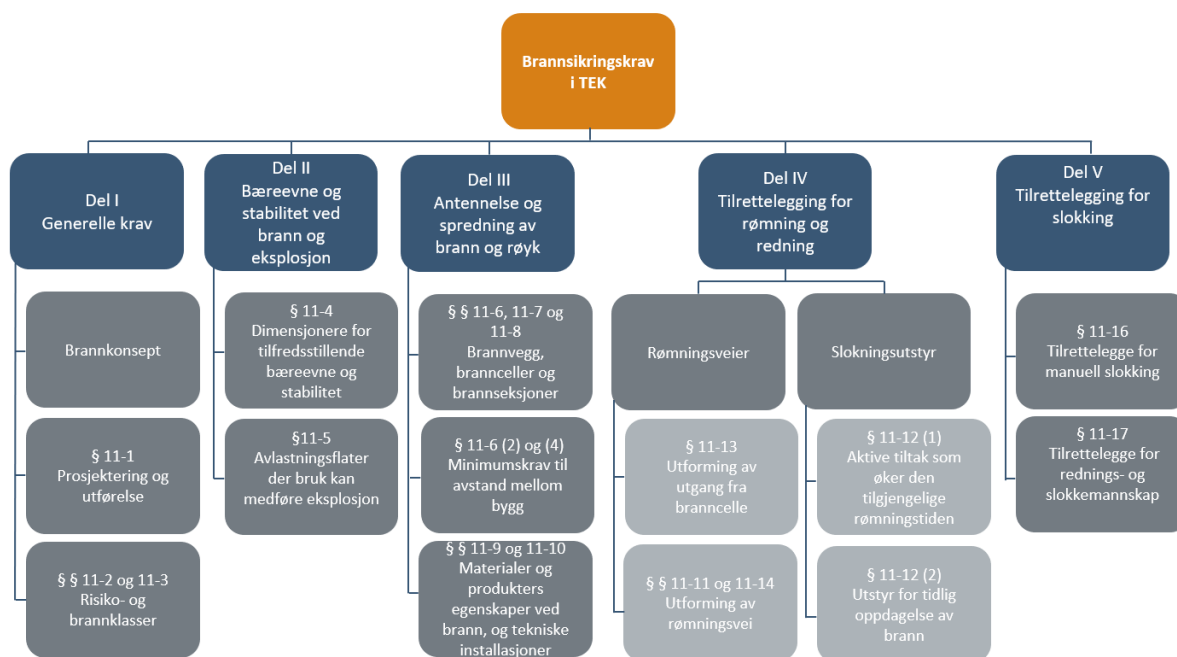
Brannsikringskrav i TEK

Del I
Generelle krav

Brannkonsept

§ 11-1
Prosjektering og utførelse

§ § 11-2 og 11-3
Risiko- og brannklasser

Del II
Bæreevne og stabilitet ved brann og eksplosjon

§ 11-4
Dimensjonere for tilfredsstillende bæreevne og stabilitet

§11-5
Avlastningsflater der bruk kan medføre eksplosjon

Del III
Antennelse og spredning av brann og røyk

§ § 11-6, 11-7 og 11-8
Brannvegg, brannceller og brannseksjoner

§ 11-6 (2) og (4)
Minimumskrav til avstand mellom bygg

§ § 11-9 og 11-10
Materialer og produkters egenskaper ved brann, og tekniske installasjoner

Del IV
Tilrettelegging for rømning og redning

Rømningsveier

§ 11-13
Utforming av utgang fra branncelle

§ § 11-11 og 11-14
Utforming av rømningsvei

Slokningsutstyr

§ 11-12 (1)
Aktive tiltak som øker den tilgjengelige rømningstiden

§ 11-12 (2)
Utstyr for tidlig oppdagelse av brann

Del V
Tilrettelegging for slokking

§ 11-16
Tilrettelegge for manuell slokking

§ 11-17
Tilrettelegge for rednings- og slokkemannskap